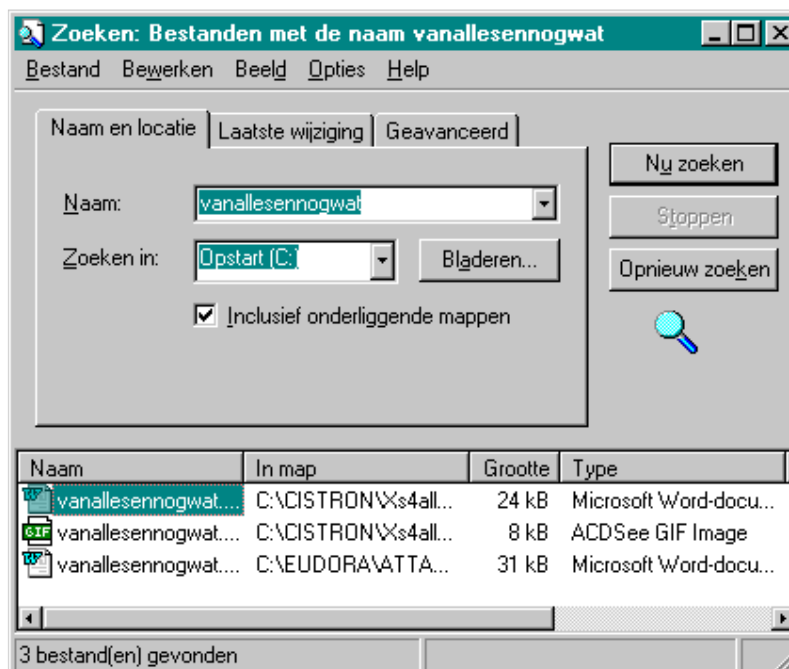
Zoeken: Bestanden met de naam vanallesennogwat

Bestand Bewerken Beeld Opties Help

Naam en locatie | Laatste wijziging | Geavanceerd

Naam: vanallesennogwat

Zoeken in: Opstart (C:)

Bladeren...

Inclusief onderliggende mappen

Nu zoeken

Stoppen

Opnieuw zoeken

| Naam | In map | Grootte | Type |
|---|---|---|---|
| vanallesennogwat.... | C:\CISTRON\Xs4all... | 24 kB | Microsoft Word-docu... |
| vanallesennogwat.... | C:\CISTRON\Xs4all... | 8 kB | ACDSee GIF Image |
| vanallesennogwat.... | C:\EUDORA\ATTA... | 31 kB | Microsoft Word-docu... |

3 bestand(en) gevonden